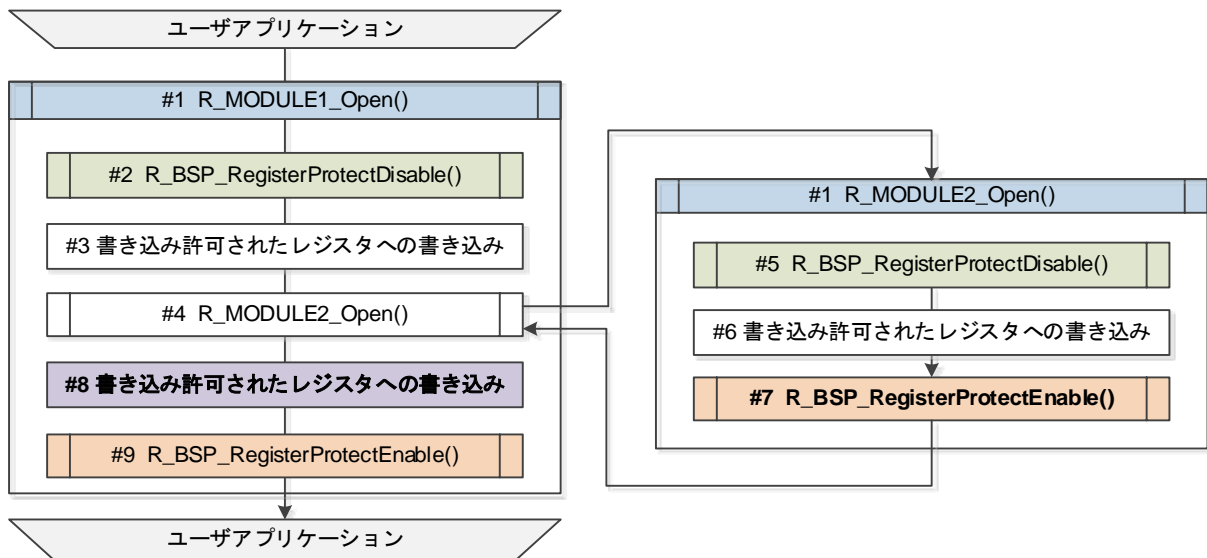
ユーザアプリケーション

#1 R_MODULE1_Open()

#2 R_BSP_RegisterProtectDisable()

#3 書き込み許可されたレジスタへの書き込み

#4 R_MODULE2_Open()

#8 書き込み許可されたレジスタへの書き込み

#9 R_BSP_RegisterProtectEnable()

ユーザアプリケーション

#1 R_MODULE2_Open()

#5 R_BSP_RegisterProtectDisable()

#6 書き込み許可されたレジスタへの書き込み

#7 R_BSP_RegisterProtectEnable()